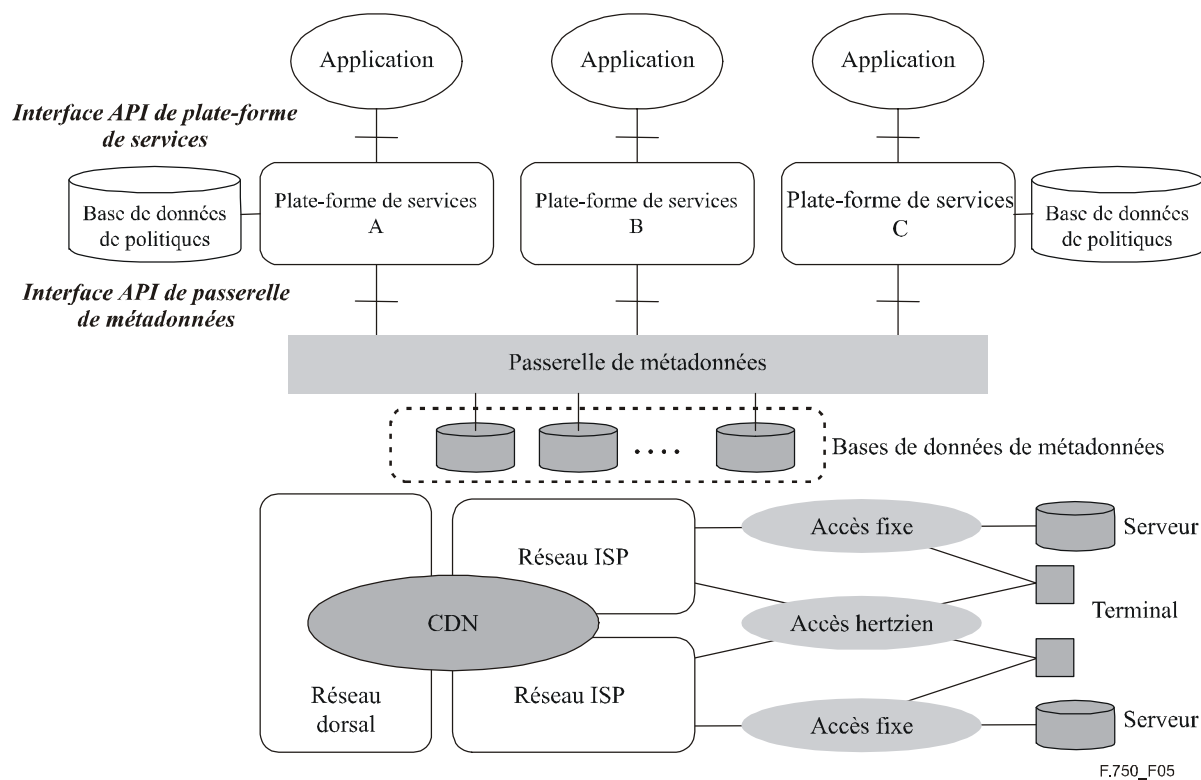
Application

Application

Application

Interface API de plate-forme de services

Base de données de politiques

Plate-forme de services A

Plate-forme de services B

Plate-forme de services C

Base de données de politiques

Interface API de passerelle de métadonnées

Passerelle de métadonnées

....

Bases de données de métadonnées

Réseau ISP

Accès fixe

Serveur

CDN

Accès hertzien

Terminal

Réseau dorsal

Réseau ISP

Accès fixe

Serveur

F.750_F05